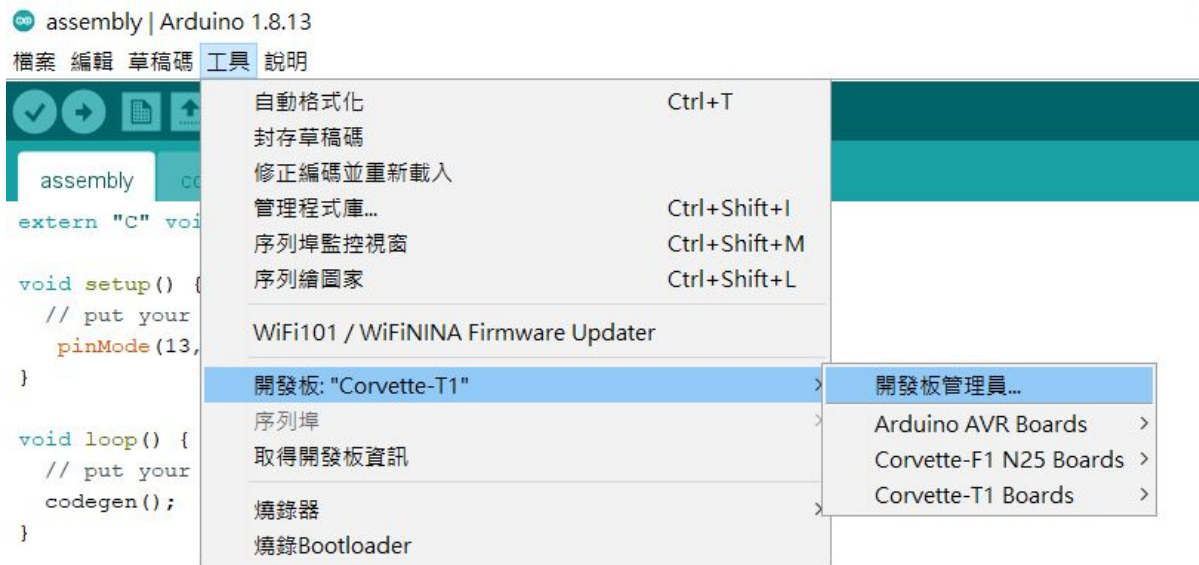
assembly | Arduino 1.8.13

檔案 編輯 草稿碼 工具 說明

assembly co

extern "C" voi

void setup() {
// put your
pinMode(13,
}

void loop() {
// put your
codegen();
}

自動格式化 Ctrl+T
封存草稿碼
修正編碼並重新載入
管理程式庫... Ctrl+Shift+I
序列埠監控視窗 Ctrl+Shift+M
序列繪圖家 Ctrl+Shift+L
WiFi101 / WiFiNINA Firmware Updater
開發板: "Corvette-T1" >
序列埠 >
取得開發板資訊
燒錄器 >
燒錄Bootloader

開發板管理員...
Arduino AVR Boards >
Corvette-F1 N25 Boards >
Corvette-T1 Boards >